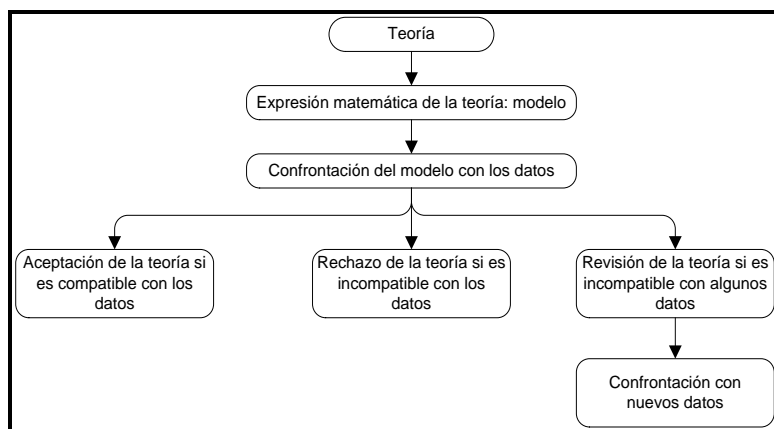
Teoría

Expresión matemática de la teoría: modelo

Confrontación del modelo con los datos

Aceptación de la teoría si es compatible con los datos

Rechazo de la teoría si es incompatible con los datos

Revisión de la teoría si es incompatible con algunos datos

Confrontación con nuevos datos